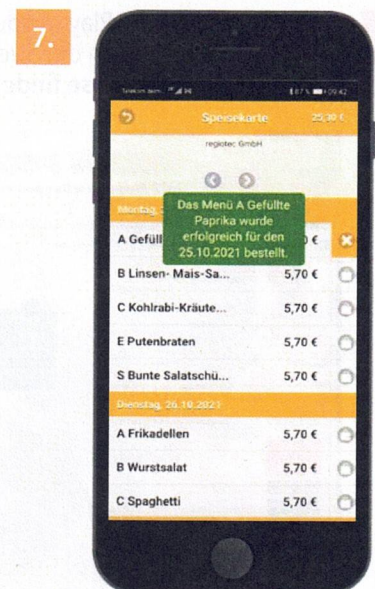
7.

Telekom.de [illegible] 87% 09:42

Speisekarte 25,30 €

regiotec GmbH

Montag, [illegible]

Das Menü A Gefüllte Paprika wurde erfolgreich für den 25.10.2021 bestellt.

A Gefüll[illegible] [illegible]0 €

B Linsen- Mais-Sa... 5,70 €

C Kohlrabi-Kräute... 5,70 €

E Putenbraten 5,70 €

S Bunte Salatschü... 5,70 €

Dienstag, 26.10.2021

A Frikadellen 5,70 €

B Wurstsalat 5,70 €

C Spaghetti 5,70 €